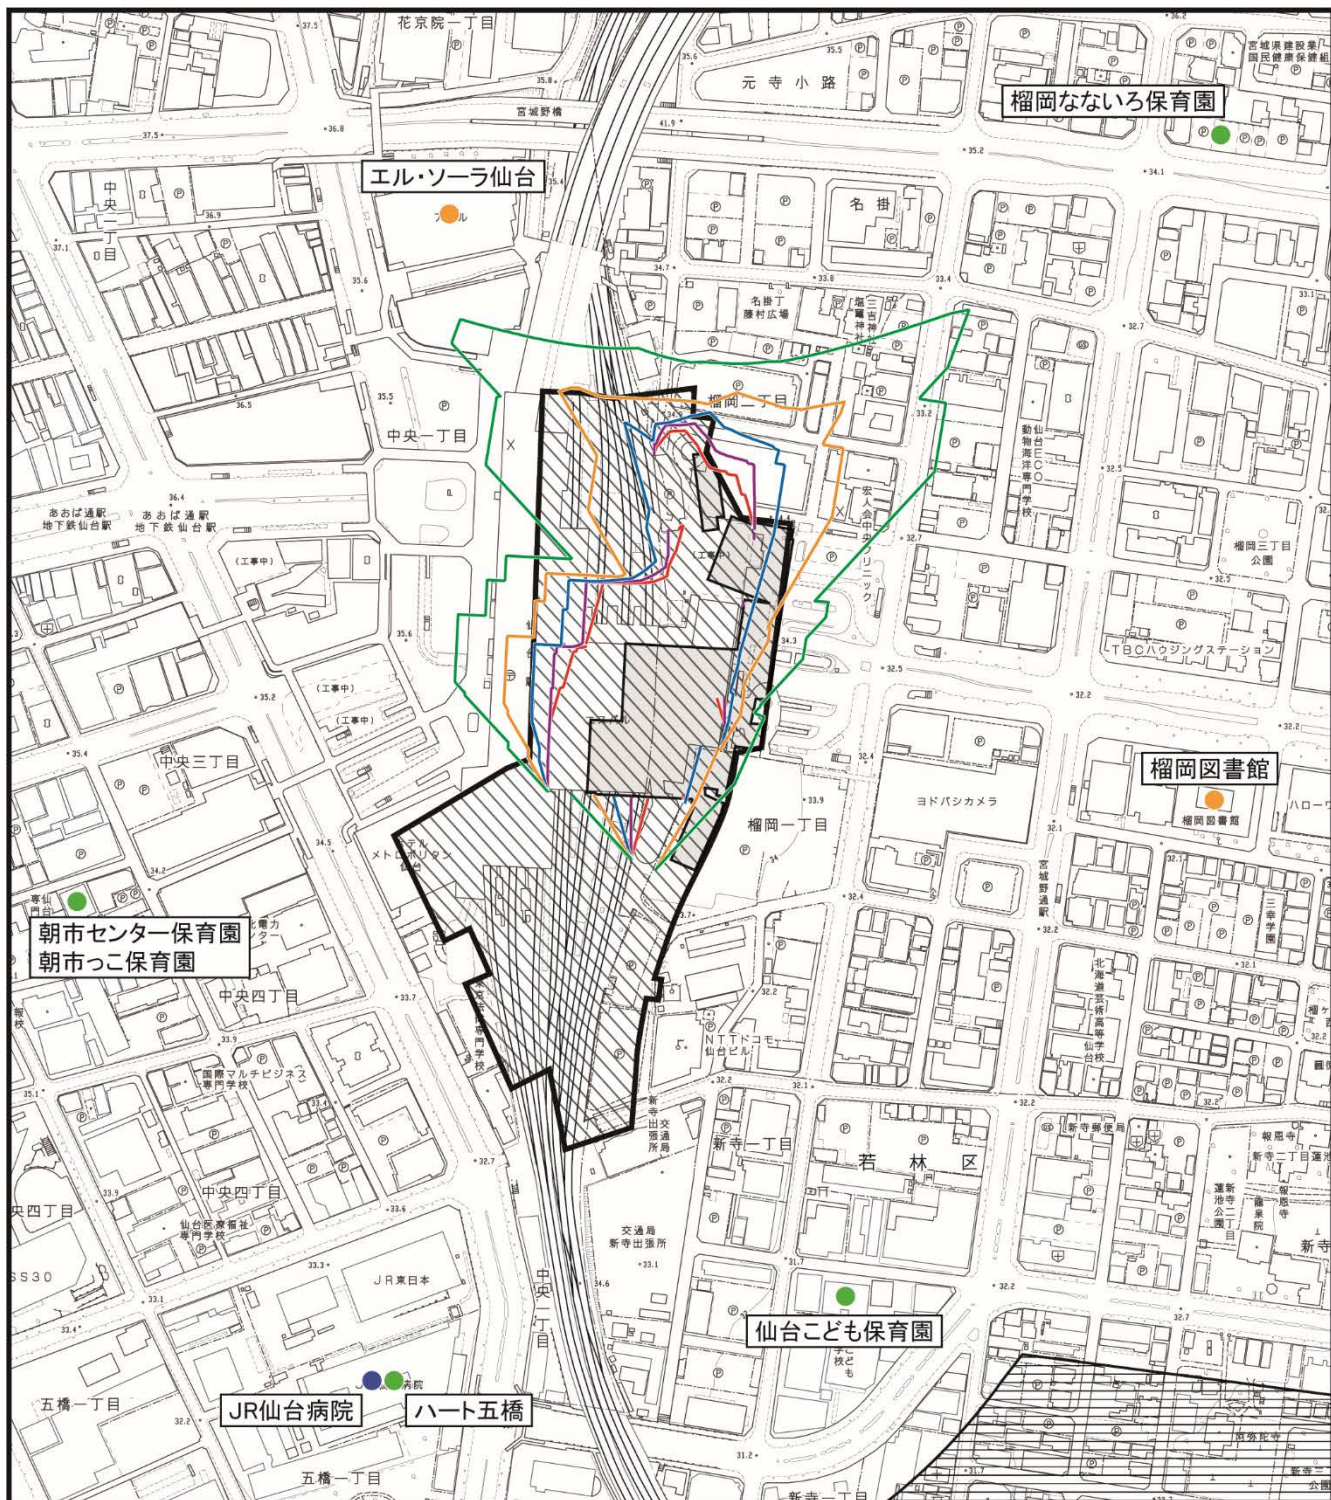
花京院一丁目
宮城県建設業国民健康保健組
元寺小路
宮城野橋
榴岡なないろ保育園
エル・ソーラ仙台
中央二丁目
名掛丁
名掛丁藤村広場
塩竈神社
三吉神社
榴岡一丁目
中央一丁目
仙台ECO動物海洋専門学校
宏人会中央クリニック
あおば通駅 地下鉄仙台駅
あおば通駅 地下鉄仙台駅
(工事中)
榴岡三丁目公園
TBCハウジングステーション
(工事中)
(工事中)
中央三丁目
榴岡図書館
榴岡図書館
ヨドバシカメラ
ハローワ
榴岡一丁目
ホテルメトロポリタン仙台
宮城野通駅
三幸学園
朝市センター保育園
朝市っこ保育園
中央四丁目
北海道芸術高等学校仙台校
NTTドコモ仙台ビル
国際マルチビジネス専門学校
新寺出張所 交通局
新寺郵便局
報恩寺
新寺二丁目
新寺一丁目
若林区
中央四丁目
仙台医療福祉専門学校
交通局新寺出張所
蓮池公園
新寺二丁目
中央四丁目
SS30
JR東日本
中央一丁目
仙台こども保育園
五橋一丁目
JR仙台病院
ハート五橋
五橋一丁目
新寺一丁目
新寺